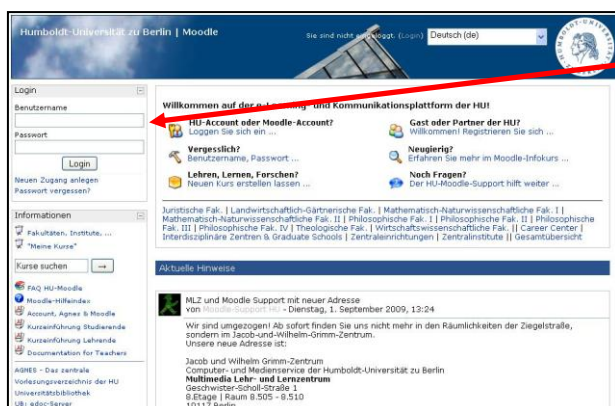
Humboldt-Universität zu Berlin | Moodle

Sie sind nicht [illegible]. (Login)

Deutsch (de)

Login

Benutzername

Passwort

Login

Neuen Zugang anlegen

Passwort vergessen?

Informationen

Fakultäten, Institute, ...

"Meine Kurse"

Kurse suchen

FAQ HU-Moodle

Moodle-Hilfeindex

Account, Agnes & Moodle

Kurseinführung Studierende

Kurseinführung Lehrende

Documentation for Teachers

AGNES - Das zentrale Vorlesungsverzeichnis der HU

Universitätsbibliothek

UB: edoc-Server

Willkommen auf der e-Learning- und Kommunikationsplattform der HU!

HU-Account oder Moodle-Account?
Loggen Sie sich ein ...

Gast oder Partner der HU?
Willkommen! Registrieren Sie sich ...

Vergesslich?
Benutzername, Passwort ...

Neugierig?
Erfahren Sie mehr im Moodle-Infokurs ...

Lehren, Lernen, Forschen?
Neuen Kurs erstellen lassen ...

Noch Fragen?
Der HU-Moodle-Support hilft weiter ...

Juristische Fak. | Landwirtschaftlich-Gärtnerische Fak. | Mathematisch-Naturwissenschaftliche Fak. I | Mathematisch-Naturwissenschaftliche Fak. II | Philosophische Fak. I | Philosophische Fak. II | Philosophische Fak. III | Philosophische Fak. IV | Theologische Fak. | Wirtschaftswissenschaftliche Fak. || Career Center | Interdisziplinäre Zentren & Graduate Schools | Zentraleinrichtungen | Zentralinstitute || Gesamtübersicht

Aktuelle Hinweise

MLZ und Moodle Support mit neuer Adresse
von Moodle-Support HU - Dienstag, 1. September 2009, 13:24

Wir sind umgezogen! Ab sofort finden Sie uns nicht mehr in den Räumlichkeiten der Ziegelstraße, sondern im Jacob-und-Wilhelm-Grimm-Zentrum.
Unsere neue Adresse ist:

Jacob und Wilhelm Grimm-Zentrum
Computer- und Medienservice der Humboldt-Universität zu Berlin
Multimedia Lehr- und Lernzentrum
Geschwister-Scholl-Straße 1
8.Etage | Raum 8.505 - 8.510
10117 Berlin